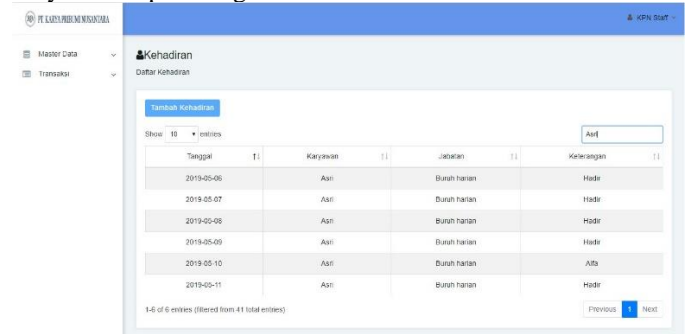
PT. KARYA PRIBUMI NUSANTARA

KPN Staff

Master Data
Transaksi

Kehadiran
Daftar Kehadiran

Tambah Kehadiran

Show 10 entries

Asri

| Tanggal | Karyawan | Jabatan | Keterangan |
|---|---|---|---|
| 2019-05-06 | Asri | Buruh harian | Hadir |
| 2019-05-07 | Asri | Buruh harian | Hadir |
| 2019-05-08 | Asri | Buruh harian | Hadir |
| 2019-05-09 | Asri | Buruh harian | Hadir |
| 2019-05-10 | Asri | Buruh harian | Alfa |
| 2019-05-11 | Asri | Buruh harian | Hadir |

1-6 of 6 entries (filtered from 41 total entries)

Previous 1 Next